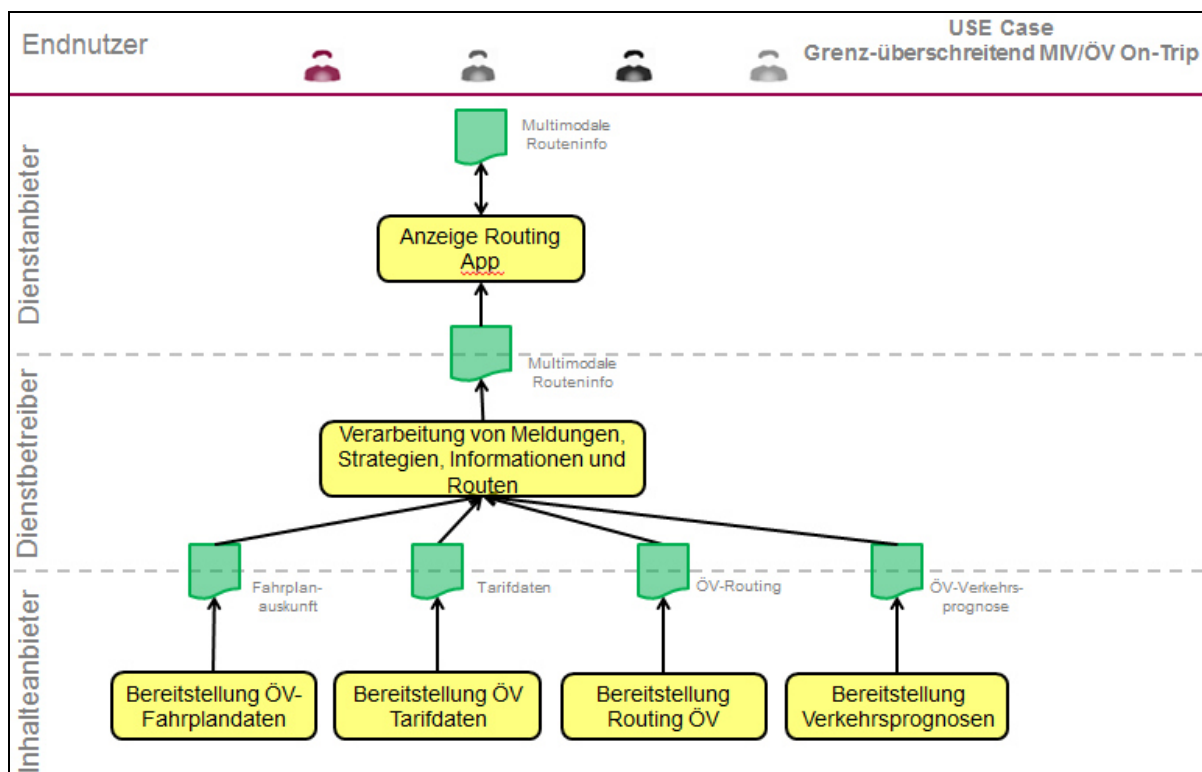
Endnutzer

USE Case
Grenz-überschreitend MIV/ÖV On-Trip

Dienstanbieter

Multimodale Routeninfo

Anzeige Routing App

Dienstbetreiber

Multimodale Routeninfo

Verarbeitung von Meldungen, Strategien, Informationen und Routen

Inhalteanbieter

Fahrplan-auskunft

Tarifdaten

ÖV-Routing

ÖV-Verkehrs-prognose

Bereitstellung ÖV-Fahrplandaten

Bereitstellung ÖV Tarifdaten

Bereitstellung Routing ÖV

Bereitstellung Verkehrsprognosen